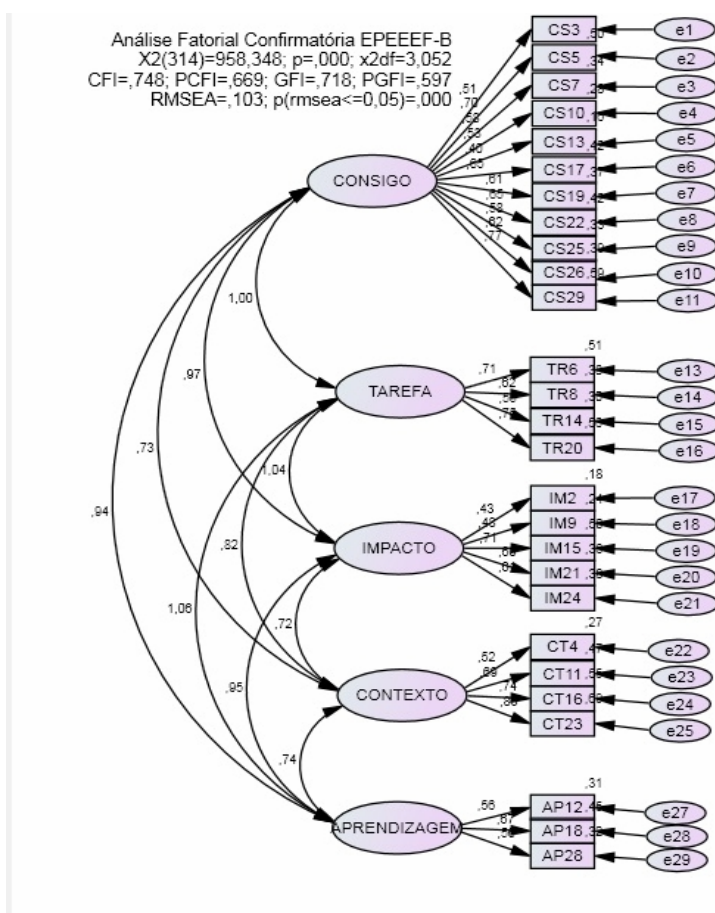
Análise Fatorial Confirmatória EPEEEF-B
X2(314)=958,348; p=,000; x2df=3,052
CFI=,748; PCFI=,669; GFI=,718; PGFI=,597
RMSEA=,103; p(rmsea<=0,05)=,000

CONSIGO
TAREFA
IMPACTO
CONTEXTO
APRENDIZAGEM

CS3 ,50
CS5 ,34
CS7 ,28
CS10 ,15
CS13 ,42
CS17 ,37
CS19 ,42
CS22 ,33
CS25 ,39
CS26 ,69
CS29

e1
e2
e3
e4
e5
e6
e7
e8
e9
e10
e11

,51
,70
,58
,53
,40
,65
,61
,65
,58
,62
,77

TR6 ,39
TR8 ,38
TR14 ,55
TR20

,51
,71
,62
,58
,75

e13
e14
e15
e16

IM2 ,24
IM9 ,50
IM15 ,39
IM21 ,38
IM24

,18
,43
,48
,71
,68
,61

e17
e18
e19
e20
e21

CT4 ,47
CT11 ,55
CT16 ,69
CT23

,27
,52
,69
,74
,88

e22
e23
e24
e25

AP12 ,45
AP18 ,32
AP28

,31
,56
,67
,56

e27
e28
e29

1,00
,97
,73
,94
1,04
,82
1,06
,72
,95
,74